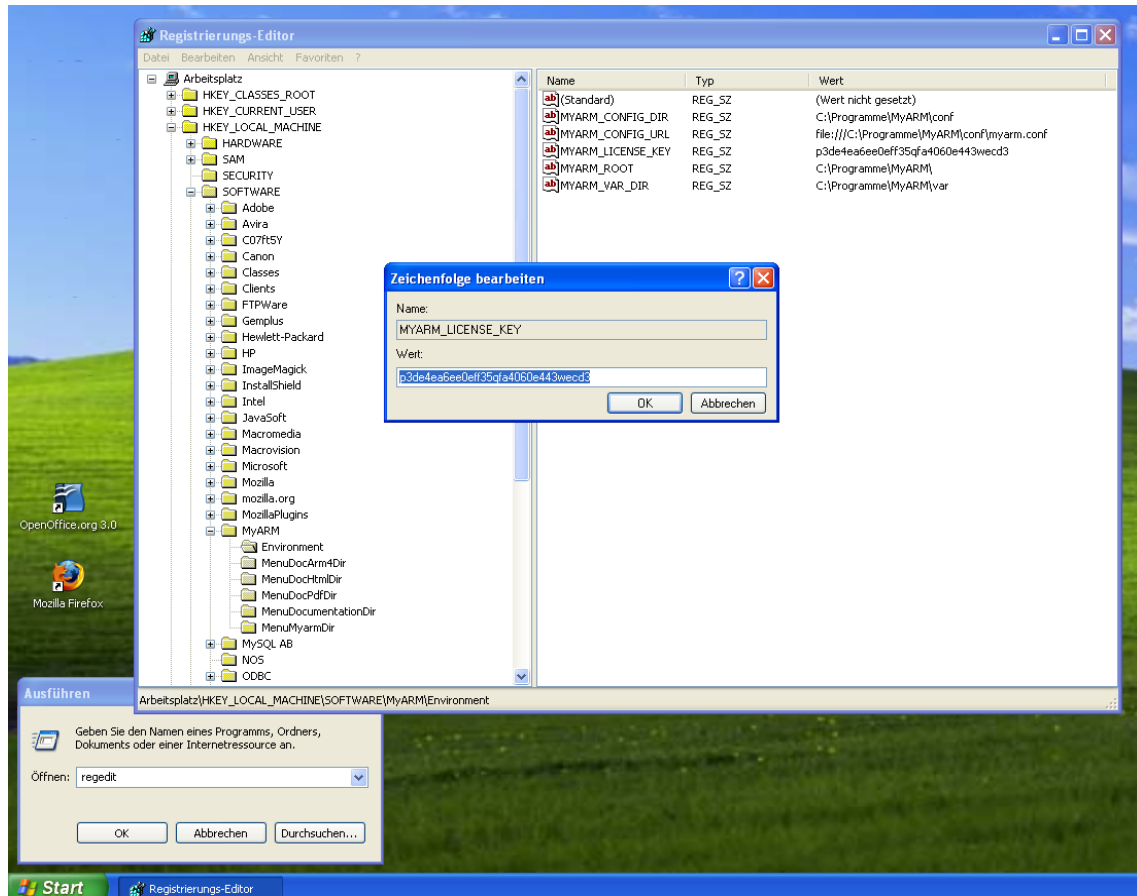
Registrierungs-Editor

Datei Bearbeiten Ansicht Favoriten ?

Arbeitsplatz
HKEY_CLASSES_ROOT
HKEY_CURRENT_USER
HKEY_LOCAL_MACHINE
HARDWARE
SAM
SECURITY
SOFTWARE
Adobe
Avira
C07ft5Y
Canon
Classes
Clients
FTPWare
Gemplus
Hewlett-Packard
HP
ImageMagick
InstallShield
Intel
JavaSoft
Macromedia
Macrovision
Microsoft
Mozilla
mozilla.org
MozillaPlugins
MyARM
Environment
MenuDocArm4Dir
MenuDocHtmlDir
MenuDocPdfDir
MenuDocumentationDir
MenuMyarmDir
MySQL AB
NOS
ODBC

| Name | Typ | Wert |
|---|---|---|
| (Standard) | REG_SZ | (Wert nicht gesetzt) |
| MYARM_CONFIG_DIR | REG_SZ | C:\Programme\MyARM\conf |
| MYARM_CONFIG_URL | REG_SZ | file:///C:\Programme\MyARM\conf\myarm.conf |
| MYARM_LICENSE_KEY | REG_SZ | p3de4ea6ee0eff35qfa4060e443wecd3 |
| MYARM_ROOT | REG_SZ | C:\Programme\MyARM\ |
| MYARM_VAR_DIR | REG_SZ | C:\Programme\MyARM\var |

Zeichenfolge bearbeiten

Name:
MYARM_LICENSE_KEY
Wert:
p3de4ea6ee0eff35qfa4060e443wecd3
OK Abbrechen

Arbeitsplatz\HKEY_LOCAL_MACHINE\SOFTWARE\MyARM\Environment

OpenOffice.org 3.0

Mozilla Firefox

Ausführen

Geben Sie den Namen eines Programms, Ordners, Dokuments oder einer Internetressource an.

Öffnen: regedit

OK Abbrechen Durchsuchen...

Start Registrierungs-Editor